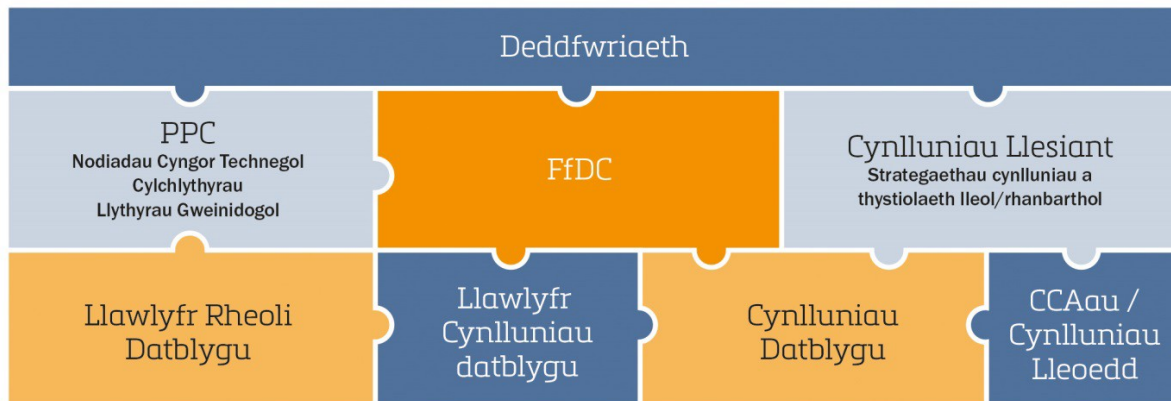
Deddfwriaeth

PPC
Nodiadau Cyngor Technegol
Cylchlythyrau
Llythyrau Gweinidogol

FfDC

Cynlluniau Llesiant
Strategaethau cynlluniau a thystiolaeth lleol/rhanbarthol

Llawlyfr Rheoli Datblygu

Llawlyfr Cynlluniau datblygu

Cynlluniau Datblygu

CCAau / Cynlluniau Lleoedd